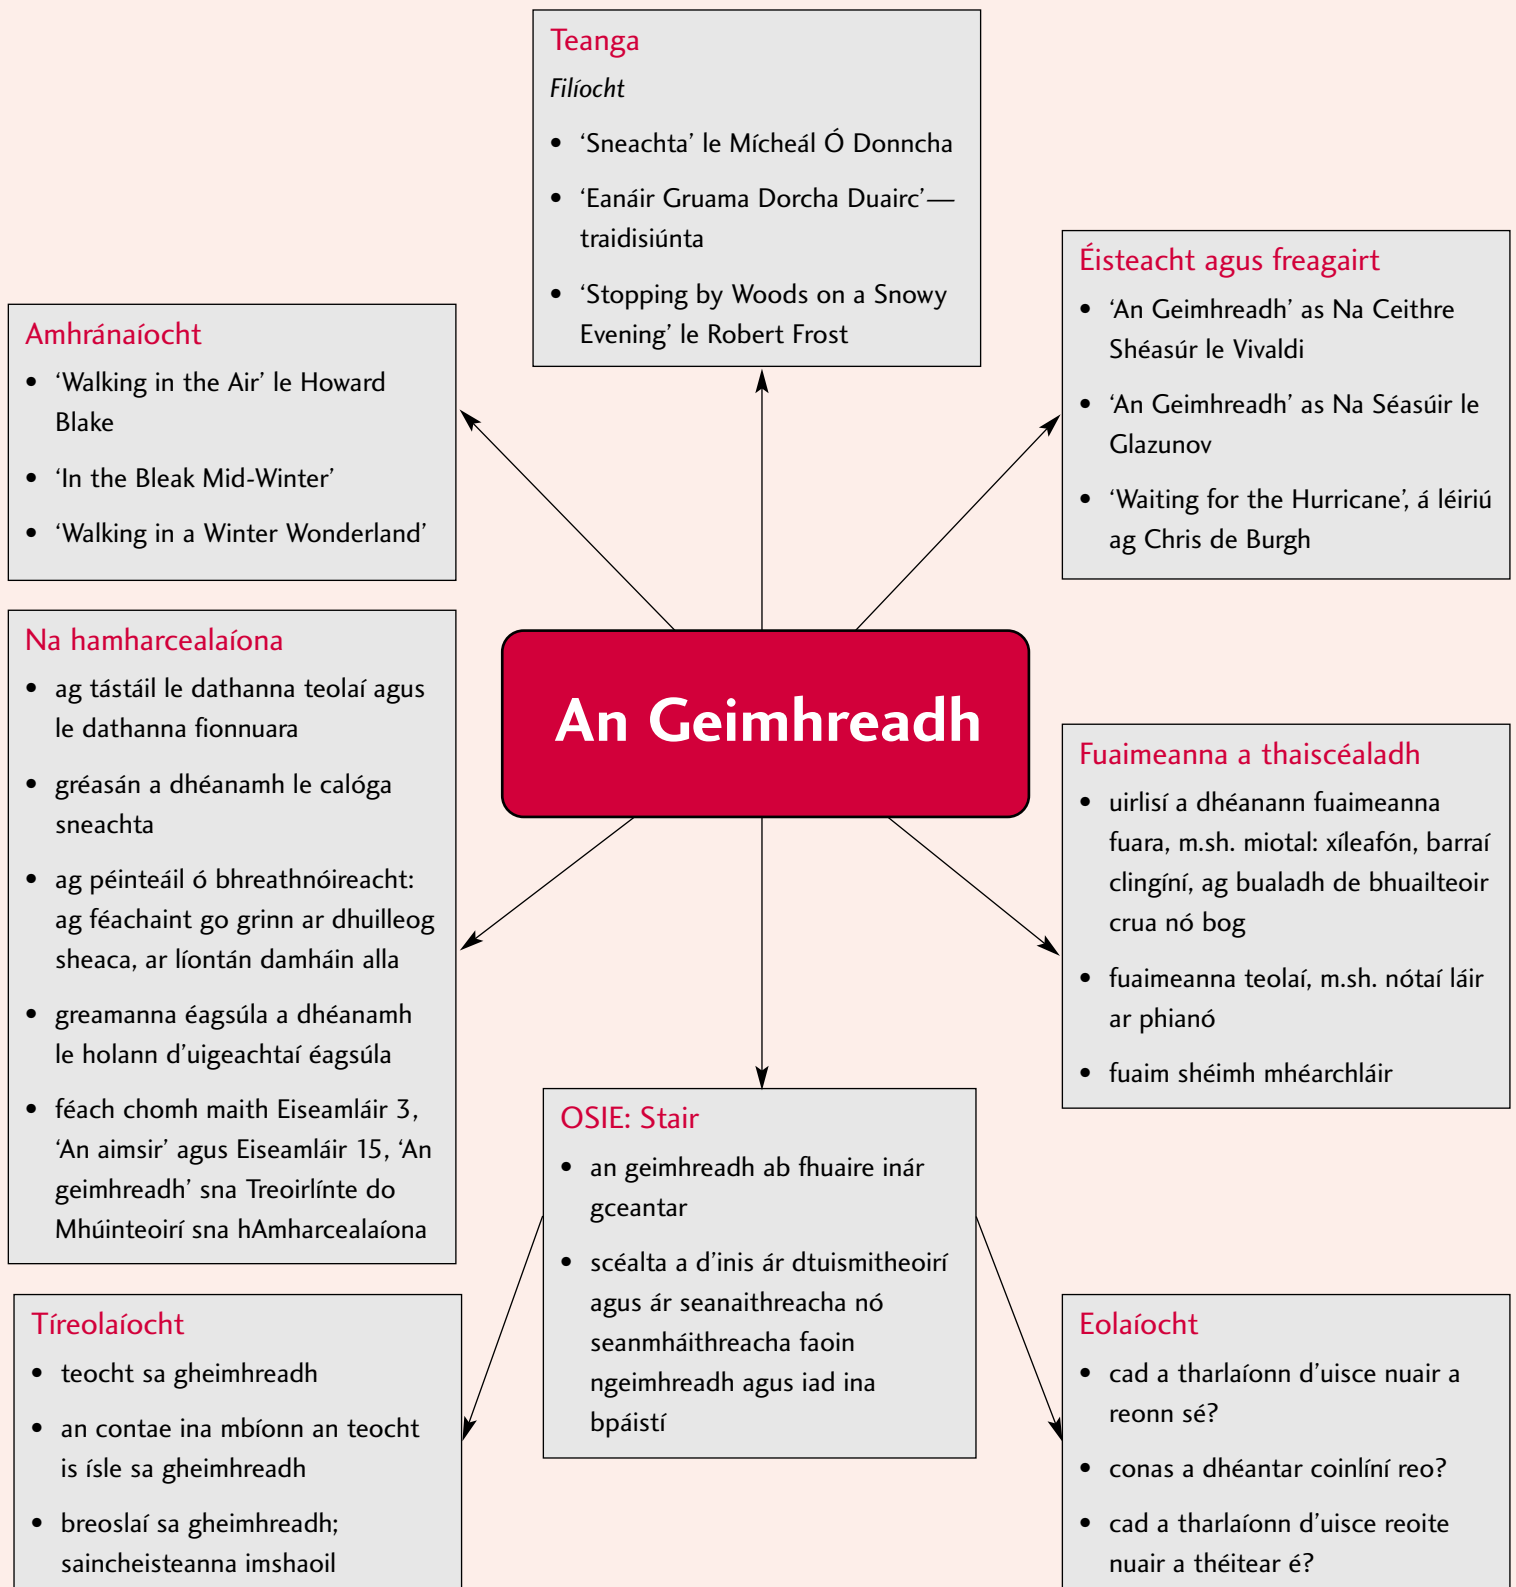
Teanga

*Filíocht*

- ‘Sneachta’ le Mícheál Ó Donncha
- ‘Eanáir Gruama Dorcha Duairc’—traidisiúnta
- ‘Stopping by Woods on a Snowy Evening’ le Robert Frost

Amhránaíocht

- ‘Walking in the Air’ le Howard Blake
- ‘In the Bleak Mid-Winter’
- ‘Walking in a Winter Wonderland’

Éisteacht agus freagairt

- ‘An Geimhreadh’ as Na Ceithre Shéasúr le Vivaldi
- ‘An Geimhreadh’ as Na Séasúir le Glazunov
- ‘Waiting for the Hurricane’, á léiriú ag Chris de Burgh

An Geimhreadh

Na hamharcealaíona

- ag tástáil le dathanna teolaí agus le dathanna fionnuara
- gréasán a dhéanamh le calóga sneachta
- ag péinteáil ó bhreathnóireacht: ag féachaint go grinn ar dhuilleog sheaca, ar líontán damháin alla
- greamanna éagsúla a dhéanamh le holann d’uigeachtaí éagsúla
- féach chomh maith Eiseamláir 3, ‘An aimsir’ agus Eiseamláir 15, ‘An geimhreadh’ sna Treoirlínte do Mhúinteoirí sna hAmharcealaíona

Fuaimeanna a thaiscéaladh

- uirlisí a dhéanann fuaimeanna fuara, m.sh. miotal: xíleafón, barraí clingíní, ag bualadh de bhuailteoir crua nó bog
- fuaimeanna teolaí, m.sh. nótaí láir ar phianó
- fuaim shéimh mhéarchláir

OSIE: Stair

- an geimhreadh ab fhuaire inár gceantar
- scéalta a d’inis ár dtuismitheoirí agus ár seanaithreacha nó seanmháithreacha faoin ngeimhreadh agus iad ina bpáistí

Tíreolaíocht

- teocht sa gheimhreadh
- an contae ina mbíonn an teocht is ísle sa gheimhreadh
- breoslaí sa gheimhreadh; saincheisteanna imshaoil

Eolaíocht

- cad a tharlaíonn d’uisce nuair a reonn sé?
- conas a dhéantar coinlíní reo?
- cad a tharlaíonn d’uisce reoite nuair a théitear é?